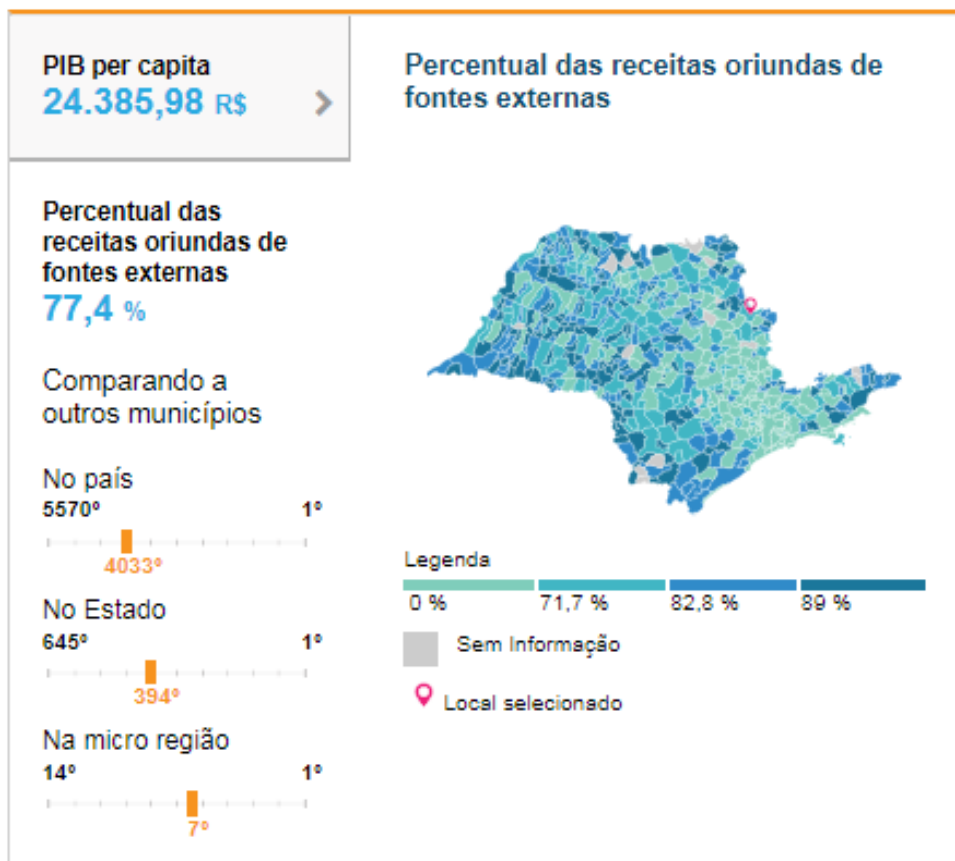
PIB per capita
24.385,98 R$

Percentual das receitas oriundas de fontes externas
77,4 %

Comparando a outros municípios

No país
5570º 1º
4033º

No Estado
645º 1º
394º

Na micro região
14º 1º
7º

Percentual das receitas oriundas de fontes externas

Legenda
0 % 71,7 % 82,8 % 89 %

Sem Informação

Local selecionado